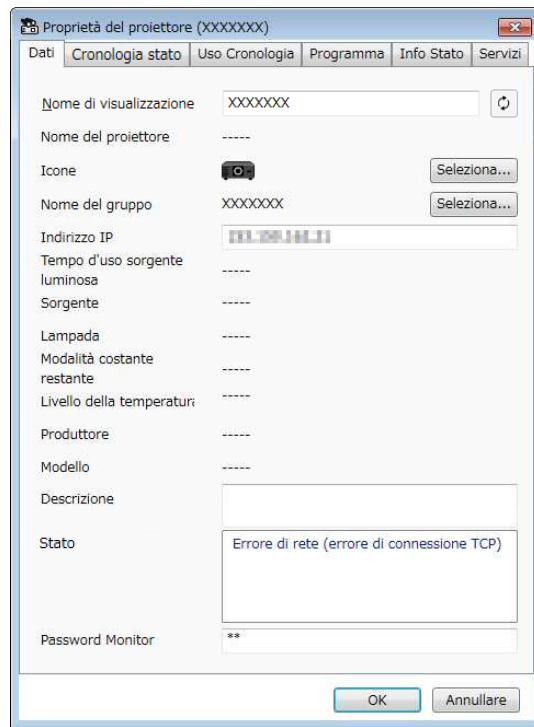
Proprietà del proiettore (XXXXXXX)

Dati | Cronologia stato | Uso Cronologia | Programma | Info Stato | Servizi

Nome di visualizzazione XXXXXXX

Nome del proiettore -----

Icone Seleziona...

Nome del gruppo XXXXXXX Seleziona...

Indirizzo IP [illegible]

Tempo d'uso sorgente luminosa -----

Sorgente -----

Lampada -----

Modalità costante restante -----

Livello della temperatura -----

Produttore -----

Modello -----

Descrizione

Stato Errore di rete (errore di connessione TCP)

Password Monitor **

OK Annullare